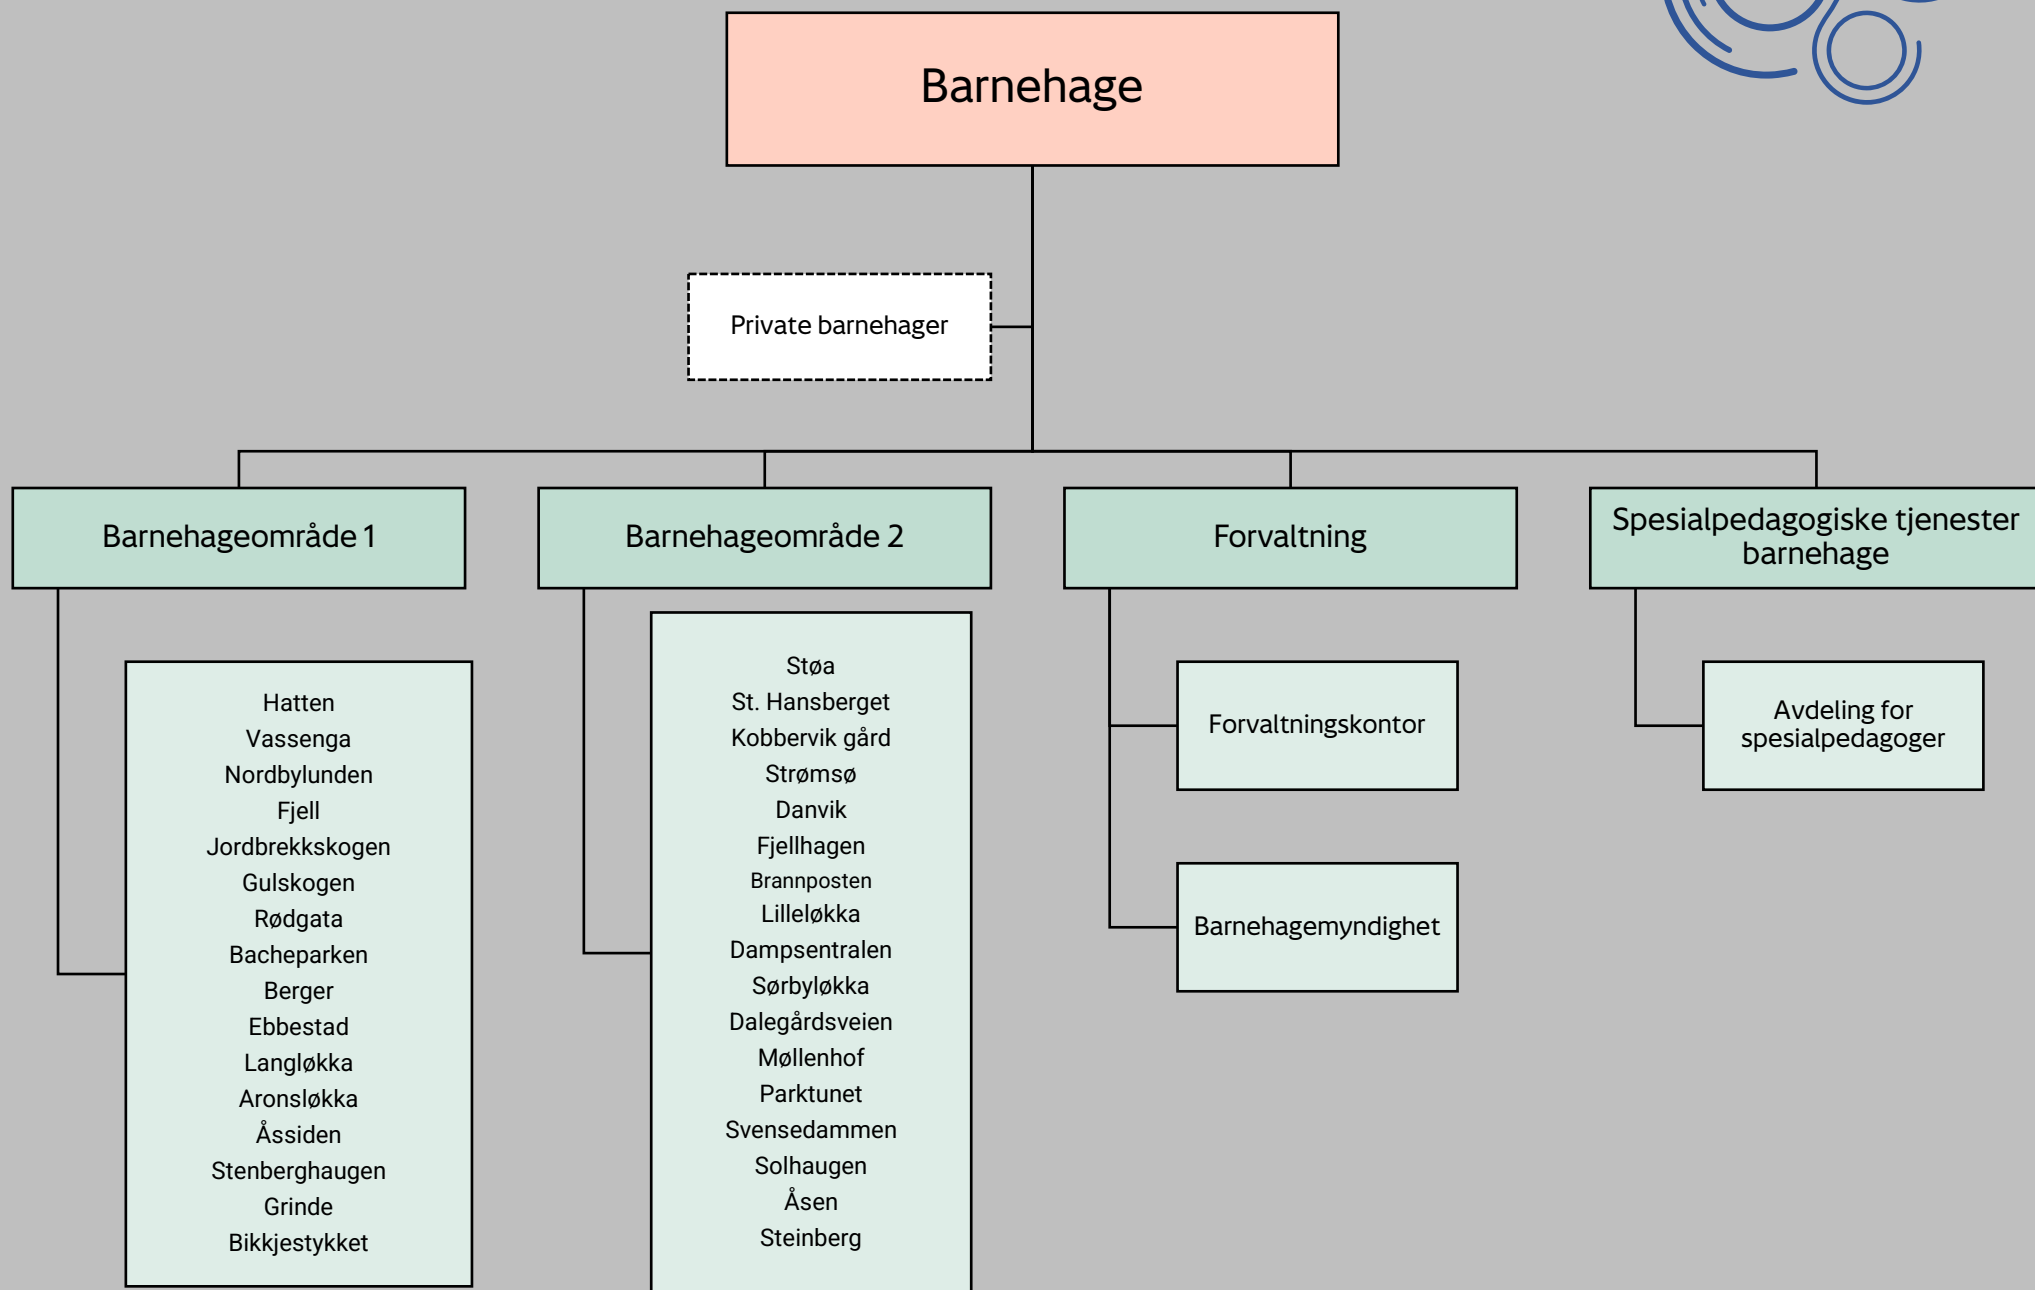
Barnehage

Private barnehager

Barnehageområde 1

Barnehageområde 2

Forvaltning

Spesialpedagogiske tjenester barnehage

Hatten
Vassenga
Nordbylunden
Fjell
Jordbrekkskogen
Gulskogen
Rødgata
Bacheparken
Berger
Ebbestad
Langløkka
Aronsløkka
Åssiden
Stenberghaugen
Grinde
Bikkjestykket

Støa
St. Hansberget
Kobbervik gård
Strømsø
Danvik
Fjellhagen
Brannposten
Lilleløkka
Dampsentralen
Sørbyløkka
Dalegårdsveien
Møllenhof
Parktunet
Svensedammen
Solhaugen
Åsen
Steinberg

Forvaltningskontor

Barnehagemyndighet

Avdeling for spesialpedagoger